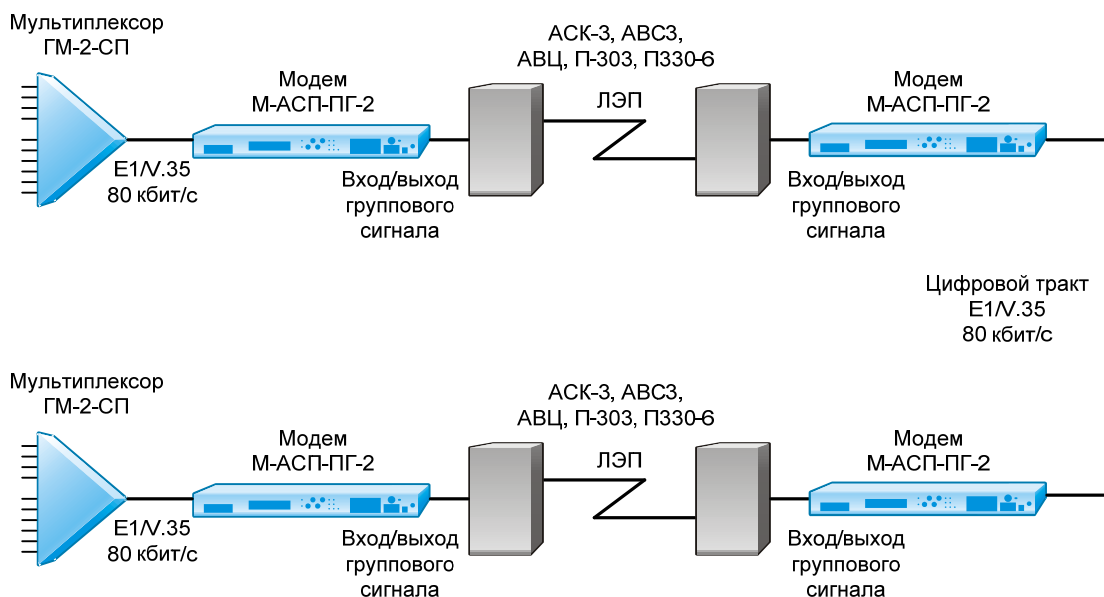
Мультиплексор ГМ-2-СП

АСК-3, АВС3, АВЦ, П-303, П330-6

Модем М-АСП-ПГ-2

ЛЭП

Модем М-АСП-ПГ-2

E1/V.35 80 кбит/с

Вход/выход группового сигнала

Вход/выход группового сигнала

Цифровой тракт E1/V.35 80 кбит/с

Мультиплексор ГМ-2-СП

АСК-3, АВС3, АВЦ, П-303, П330-6

Модем М-АСП-ПГ-2

ЛЭП

Модем М-АСП-ПГ-2

E1/V.35 80 кбит/с

Вход/выход группового сигнала

Вход/выход группового сигнала